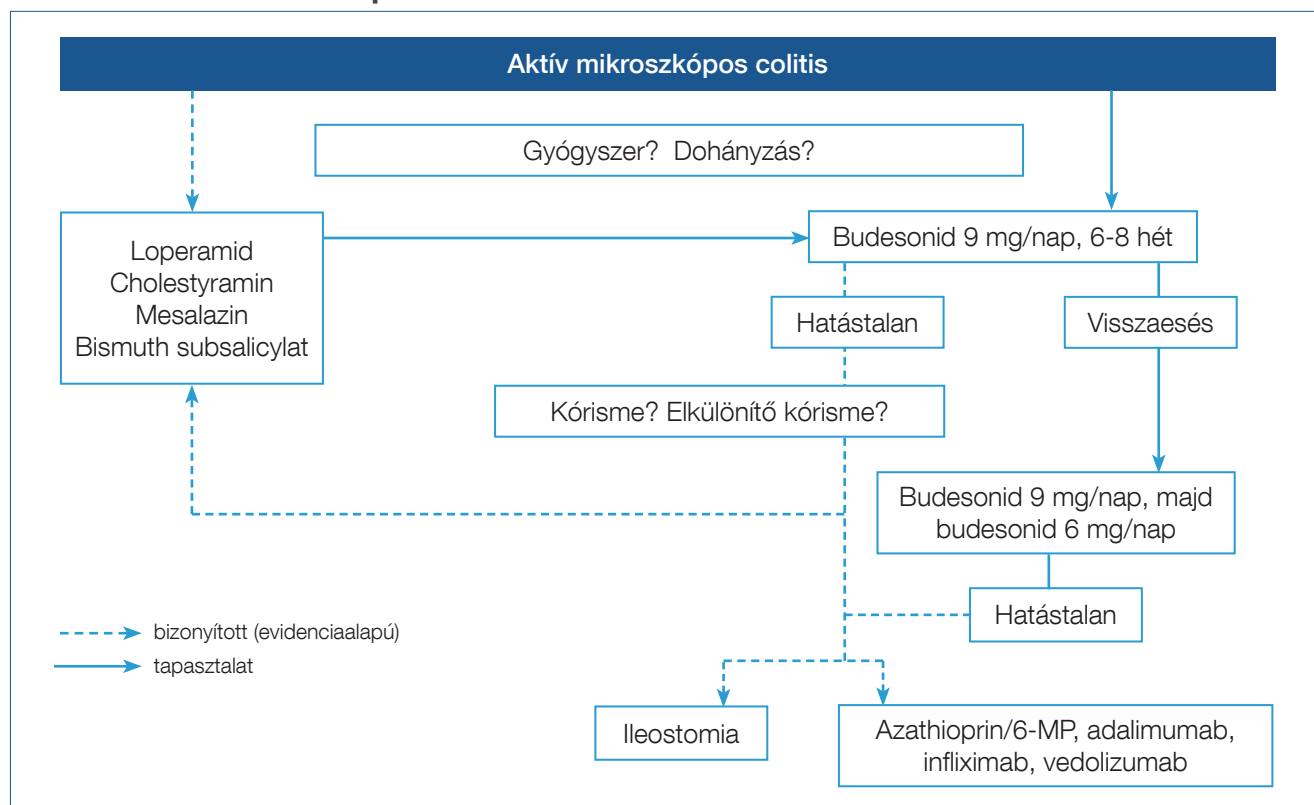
Aktív mikroszkópos colitis

Gyógyszer? Dohányzás?

Loperamid
Cholestyramin
Mesalazin
Bismuth subsalicylat

Budesonid 9 mg/nap, 6-8 hét

Hatástalan

Visszaesés

Kórisme? Elkülönítő kórisme?

Budesonid 9 mg/nap, majd budesonid 6 mg/nap

Hatástalan

bizonyított (evidenciaalapú)
tapasztalat

Ileostomia

Azathioprin/6-MP, adalimumab, infliximab, vedolizumab